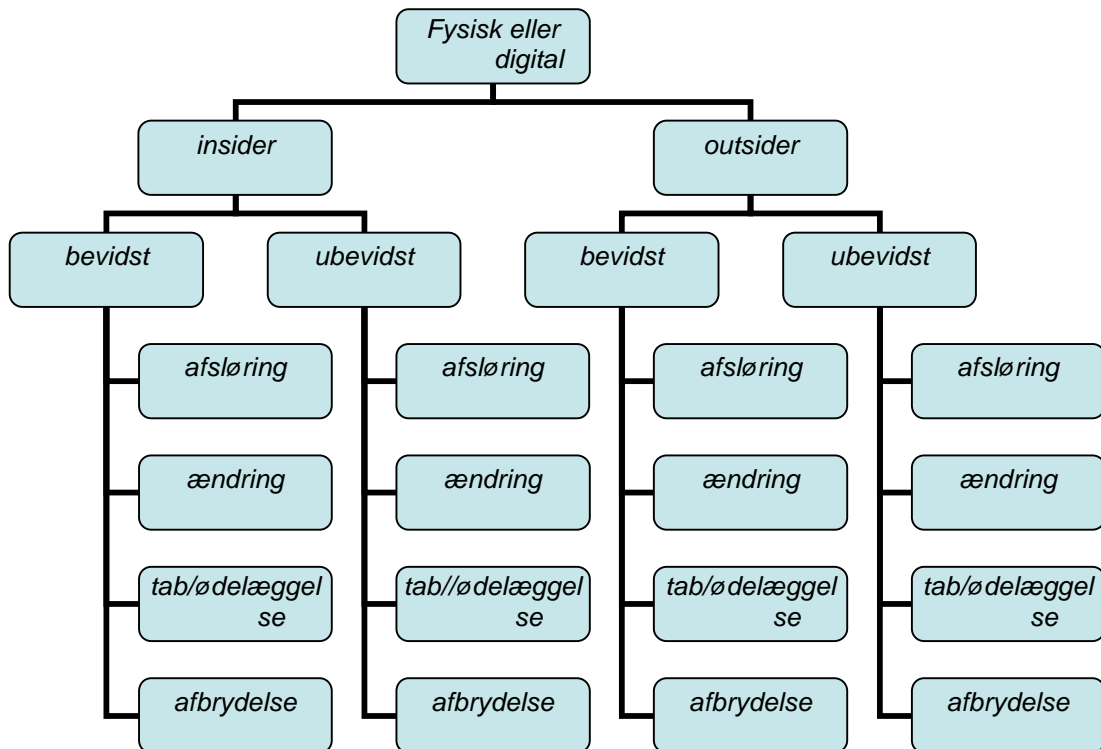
Fysisk eller digital

insider

outsider

bevidst

afsløring

ændring

tab/ødelæggelse

afbrydelse

ubevidst

afsløring

ændring

tab//ødelæggelse

afbrydelse

bevidst

afsløring

ændring

tab/ødelæggelse

afbrydelse

ubevidst

afsløring

ændring

tab/ødelæggelse

afbrydelse